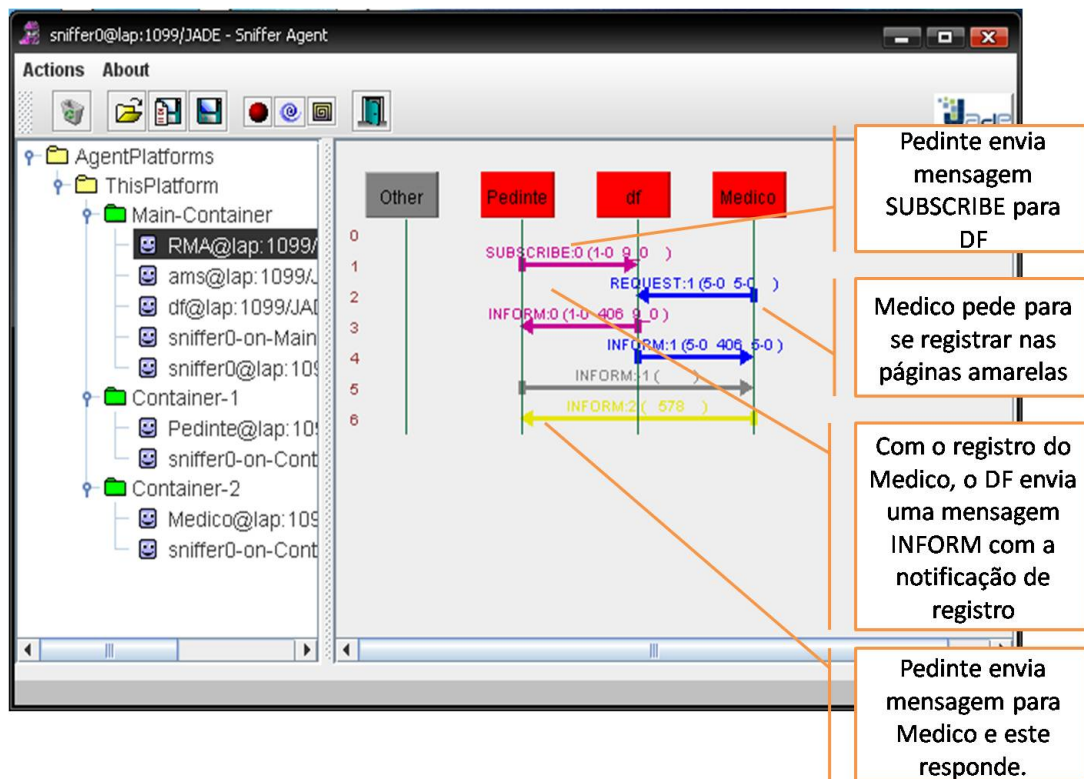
sniffer0@lap:1099/JADE - Sniffer Agent

Actions About

AgentPlatforms
ThisPlatform
Main-Container
RMA@lap:1099/
ams@lap:1099/J
df@lap:1099/JAD
sniffer0-on-Main
sniffer0@lap:109
Container-1
Pedinte@lap:10
sniffer0-on-Cont
Container-2
Medico@lap:109
sniffer0-on-Cont

Other
Pedinte
df
Medico

0
1
2
3
4
5
6

SUBSCRIBE:0 (1-0 9 0 )
REQUEST:1 (5-0 5-0 )
INFORM:0 (1-0 406 9 0 )
INFORM:1 (5-0 406 5-0 )
INFORM:1 ( )
INFORM:2 ( 578 )

Pedinte envia mensagem SUBSCRIBE para DF

Medico pede para se registrar nas páginas amarelas

Com o registro do Medico, o DF envia uma mensagem INFORM com a notificação de registro

Pedinte envia mensagem para Medico e este responde.